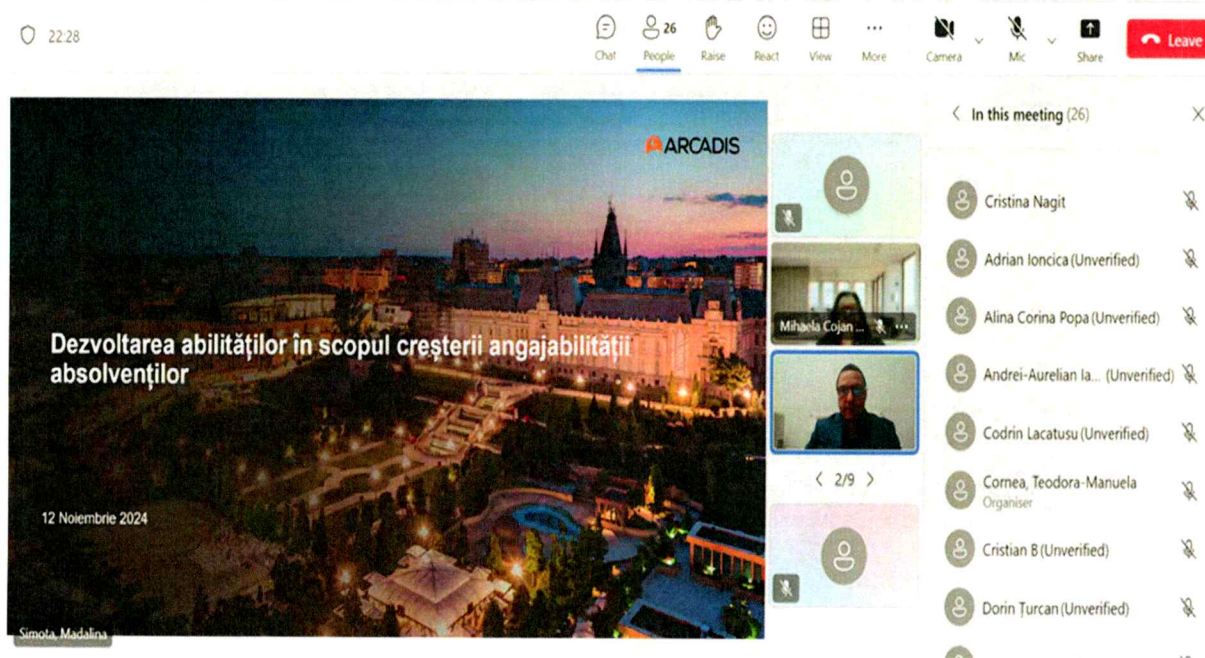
22:28

Chat
26
People
Raise
React
View
More
Camera
Mic
Share
Leave

ARCADIS

Dezvoltarea abilităților în scopul creșterii angajabilității absolvenților

12 Noiembrie 2024

Simota, Madalina

Mihaela Cojan ...

2/9

In this meeting (26)

Cristina Nagit
Adrian Ioncica (Unverified)
Alina Corina Popa (Unverified)
Andrei-Aurelian Ia... (Unverified)
Codrin Lacatusu (Unverified)
Cornea, Teodora-Manuela
Organiser
Cristian B (Unverified)
Dorin Țurcan (Unverified)